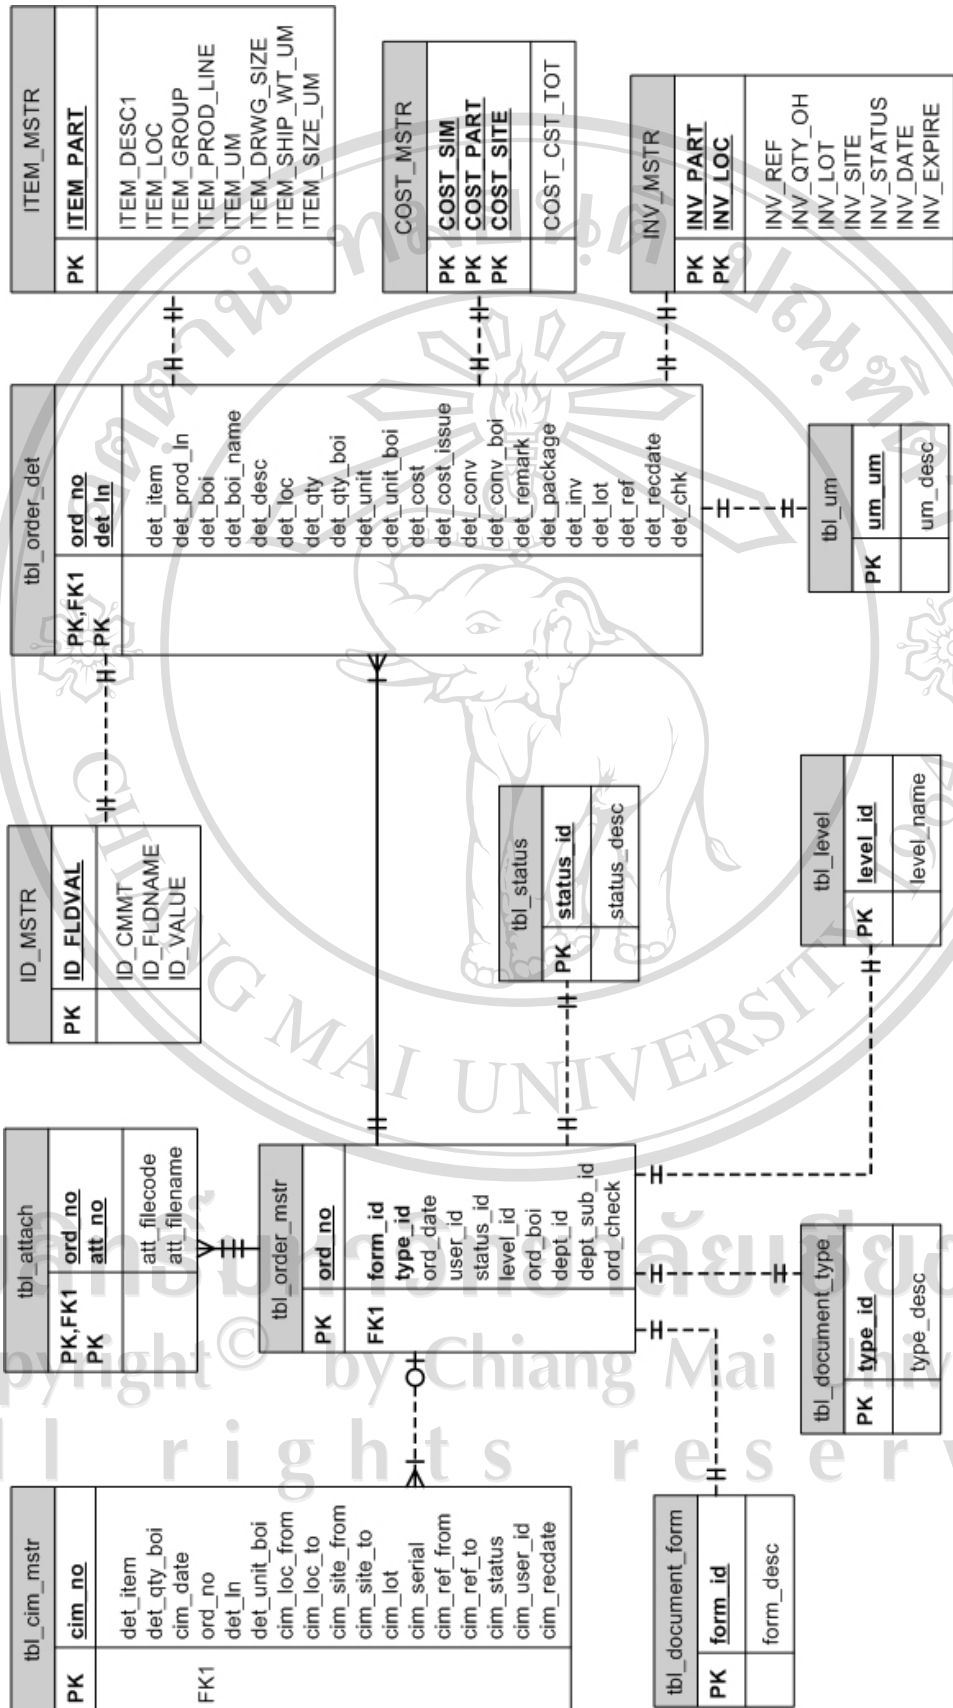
ITEM_MSTR
PK ITEM_PART
ITEM_DESC1
ITEM_LOC
ITEM_GROUP
ITEM_PROD_LINE
ITEM_UM
ITEM_DRWG_SIZE
ITEM_SHIP_WT_UM
ITEM_SIZE_UM

COST_MSTR
PK COST_SIM
PK COST_PART
PK COST_SITE
COST_CST_TOT

INV_MSTR
PK INV_PART
PK INV_LOC
INV_REF
INV_QTY_OH
INV_LOT
INV_SITE
INV_STATUS
INV_DATE
INV_EXPIRE

tbl_order_det
PK,FK1 ord_no
PK det_ln
det_item
det_prod_ln
det_boi
det_boi_name
det_desc
det_loc
det_qty
det_qty_boi
det_unit
det_unit_boi
det_cost
det_cost_issue
det_conv
det_conv_boi
det_remark
det_package
det_inv
det_lot
det_ref
det_recdate
det_chk

tbl_um
PK um_um
um_desc

ID_MSTR
PK ID_FLDVAL
ID_CMMT
ID_FLDNAME
ID_VALUE

tbl_status
PK status_id
status_desc

tbl_level
PK level_id
level_name

tbl_attach
PK,FK1 ord_no
PK att_no
att_filecode
att_filename

tbl_order_mstr
PK ord_no
FK1 form_id
type_id
ord_date
user_id
status_id
level_id
ord_boi
dept_id
dept_sub_id
ord_check

tbl_document_type
PK type_id
type_desc

tbl_cim_mstr
PK cim_no
det_item
det_qty_boi
cim_date
FK1 ord_no
det_ln
det_unit_boi
cim_loc_from
cim_loc_to
cim_site_from
cim_site_to
cim_lot
cim_serial
cim_ref_from
cim_ref_to
cim_status
cim_user_id
cim_recdate

tbl_document_form
PK form_id
form_desc

CHIANG MAI UNIVERSITY
Copyright© by Chiang Mai University
All rights reserved